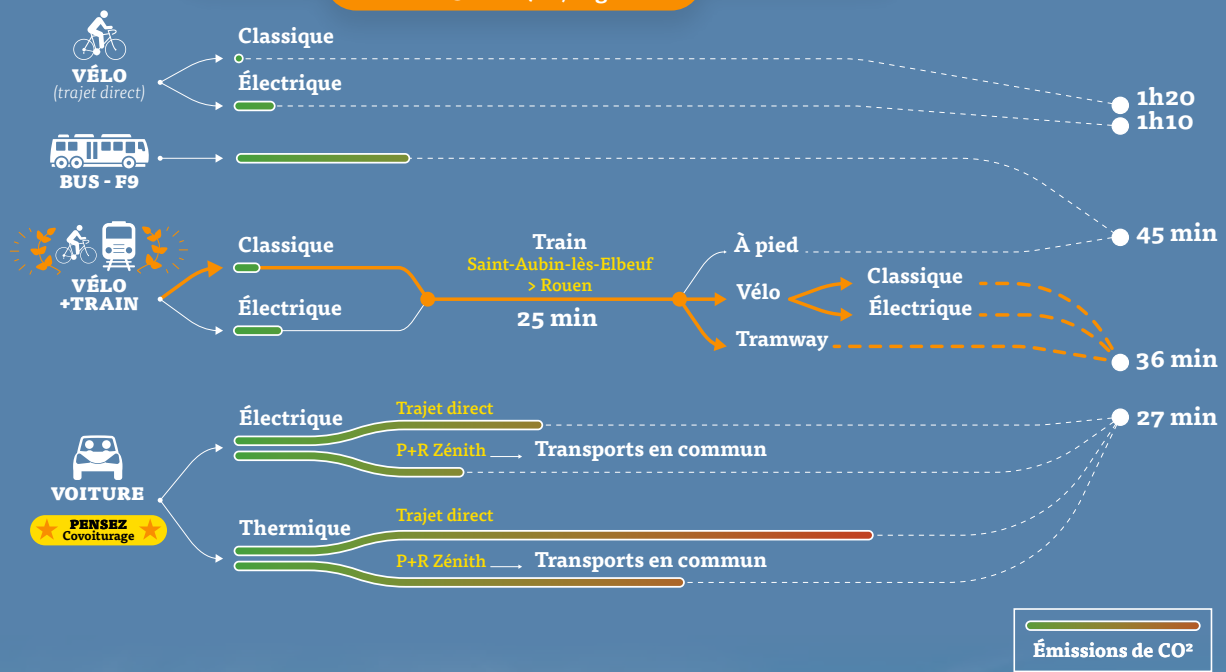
VÉLO
(trajet direct)
Classique
Électrique
1h20
1h10

BUS - F9

VÉLO +TRAIN
Classique
Électrique
Train
Saint-Aubin-lès-Elbeuf > Rouen
25 min
À pied
Vélo
Classique
Électrique
Tramway
45 min
36 min

VOITURE
PENSEZ Covoiturage
Électrique
Trajet direct
P+R Zénith
Transports en commun
27 min
Thermique
Trajet direct
P+R Zénith
Transports en commun

Émissions de CO²